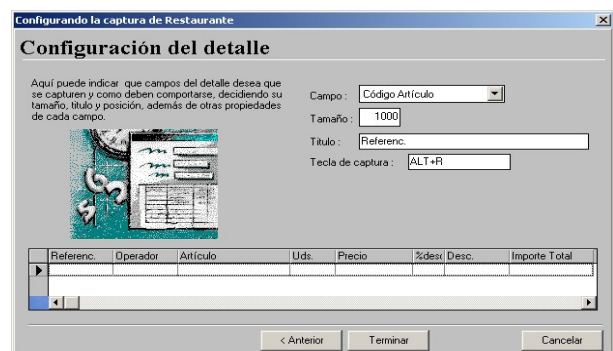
Configurando la captura de Restaurante

Configuración del detalle

Aquí puede indicar que campos del detalle desea que se capturen y como deben comportarse, decidiendo su tamaño, titulo y posición, además de otras propiedades de cada campo.

Campo : Código Artículo

Tamaño : 1000

Titulo : Referenc.

Tecla de captura : ALT+R

| Referenc. | Operador | Artículo | Uds. | Precio | %desc | Desc. | Importe Total |
|---|---|---|---|---|---|---|---|
| | | | | | | | |

< Anterior Terminar Cancelar